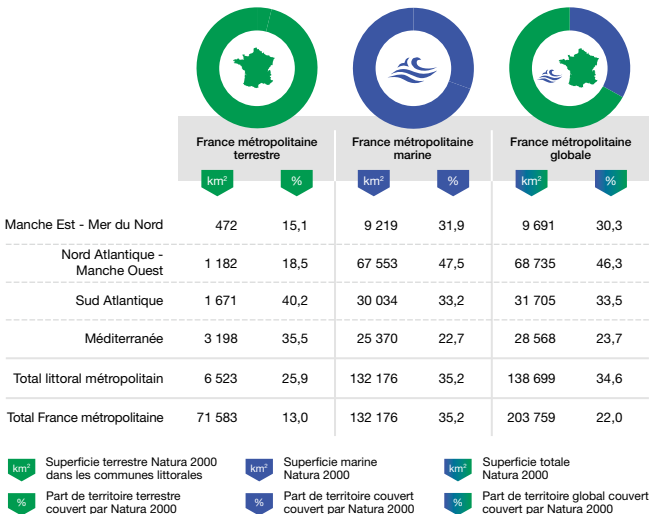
| | France métropolitaine terrestre km² | France métropolitaine terrestre % | France métropolitaine marine km² | France métropolitaine marine % | France métropolitaine globale km² | France métropolitaine globale % |
|---|---|---|---|---|---|---|
| Manche Est - Mer du Nord | 472 | 15,1 | 9 219 | 31,9 | 9 691 | 30,3 |
| Nord Atlantique - Manche Ouest | 1 182 | 18,5 | 67 553 | 47,5 | 68 735 | 46,3 |
| Sud Atlantique | 1 671 | 40,2 | 30 034 | 33,2 | 31 705 | 33,5 |
| Méditerranée | 3 198 | 35,5 | 25 370 | 22,7 | 28 568 | 23,7 |
| Total littoral métropolitain | 6 523 | 25,9 | 132 176 | 35,2 | 138 699 | 34,6 |
| Total France métropolitaine | 71 583 | 13,0 | 132 176 | 35,2 | 203 759 | 22,0 |

km² Superficie terrestre Natura 2000 dans les communes littorales

km² Superficie marine Natura 2000

km² Superficie totale Natura 2000

% Part de territoire terrestre couvert par Natura 2000

% Part de territoire couvert couvert par Natura 2000

% Part de territoire global couvert couvert par Natura 2000